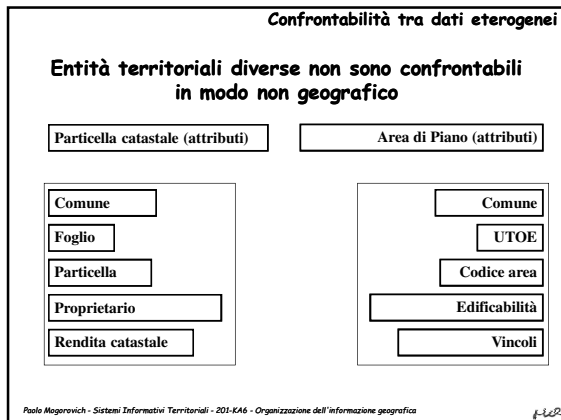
Confrontabilità tra dati eterogenei

Entità territoriali diverse non sono confrontabili in modo non geografico

Particella catastale (attributi)

Area di Piano (attributi)

Comune

Foglio

Particella

Proprietario

Rendita catastale

Comune

UTOE

Codice area

Edificabilità

Vincoli

Paolo Mogorovich - Sistemi Informativi Territoriali - 201-KA6 - Organizzazione dell'informazione geografica

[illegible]